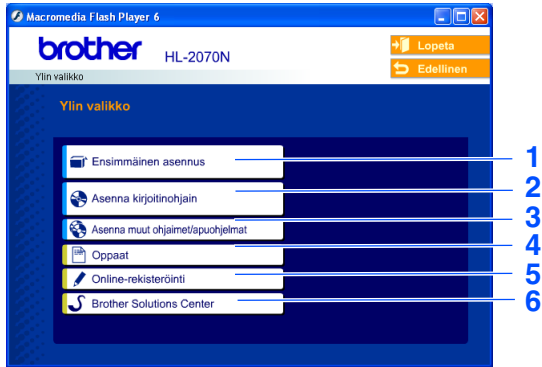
Macromedia Flash Player 6

brother HL-2070N

Lopeta

Edellinen

Ylin valikko

Ylin valikko

Ensimmäinen asennus

Asenna kirjoitinohjain

Asenna muut ohjaimet/apuohjelmat

Oppaat

Online-rekisteröinti

Brother Solutions Center

1
2
3
4
5
6